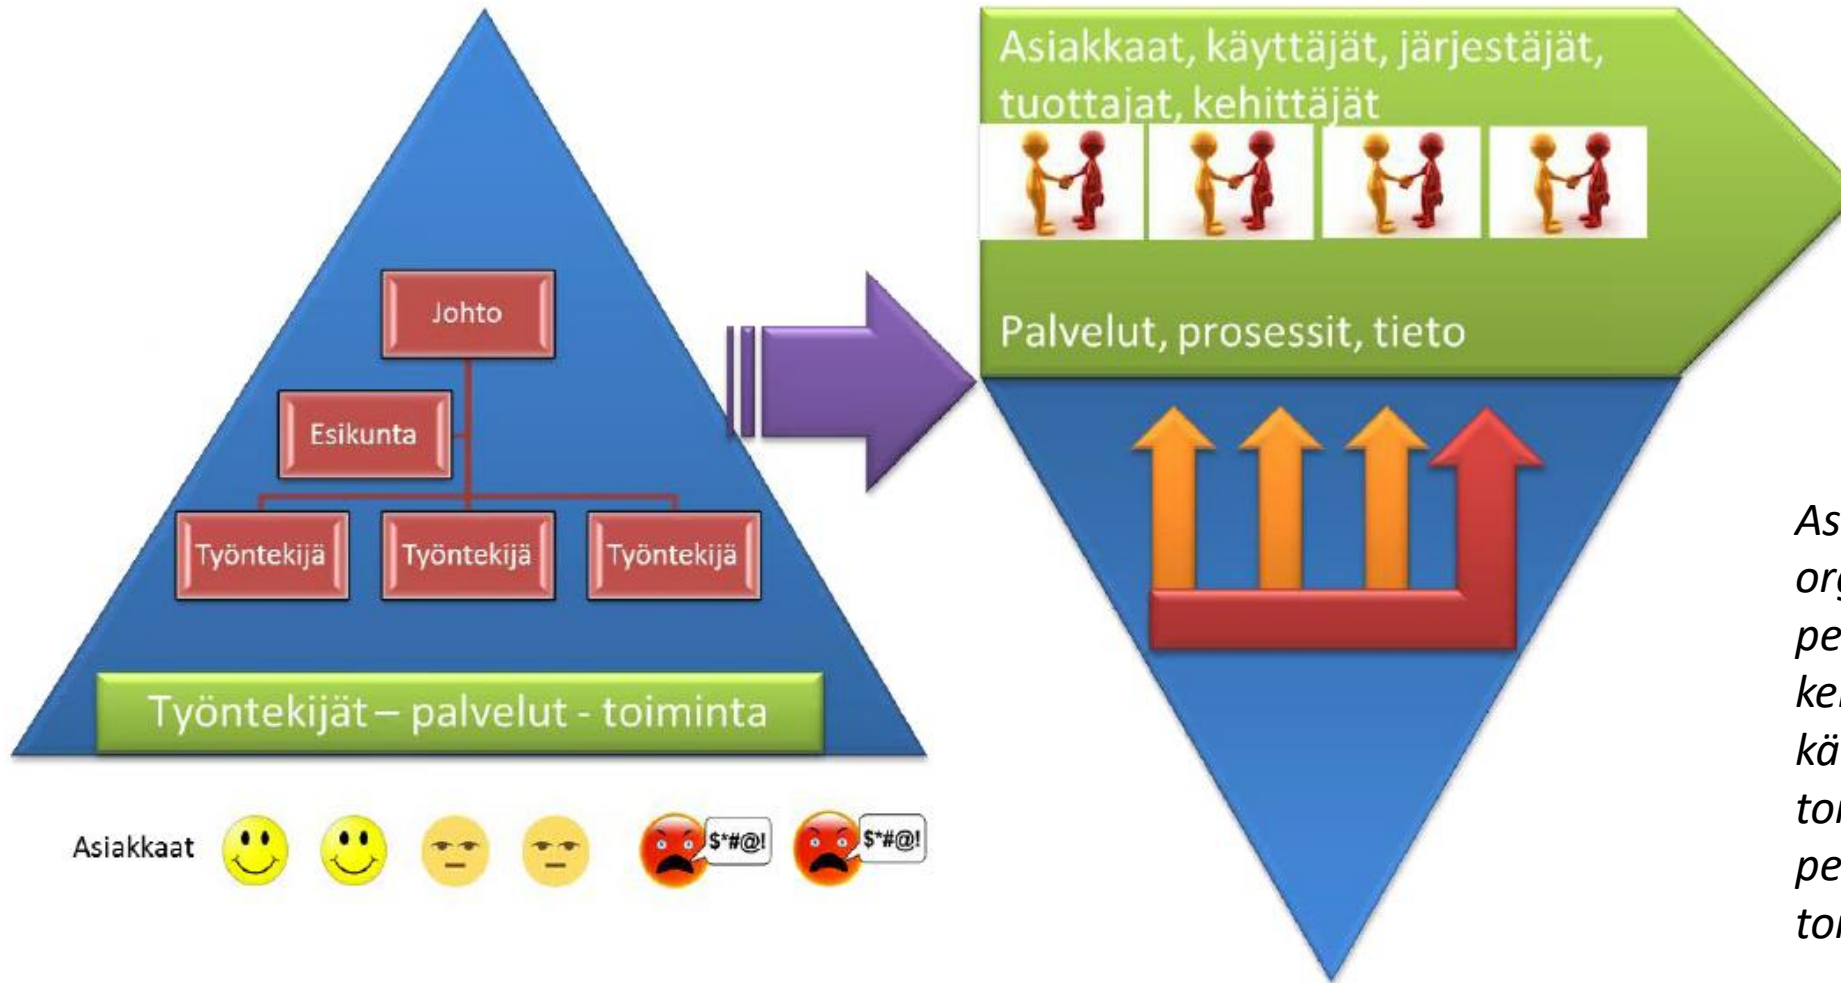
Johto

Esikunta

Työntekijä

Työntekijä

Työntekijä

Työntekijät – palvelut - toiminta

Asiakkaat

$*#@!

$*#@!

Asiakkaat, käyttäjät, järjestäjät, tuottajat, kehittäjät

Palvelut, prosessit, tieto

As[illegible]
org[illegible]
pe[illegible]
ke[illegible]
kä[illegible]
to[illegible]
pe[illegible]
to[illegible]